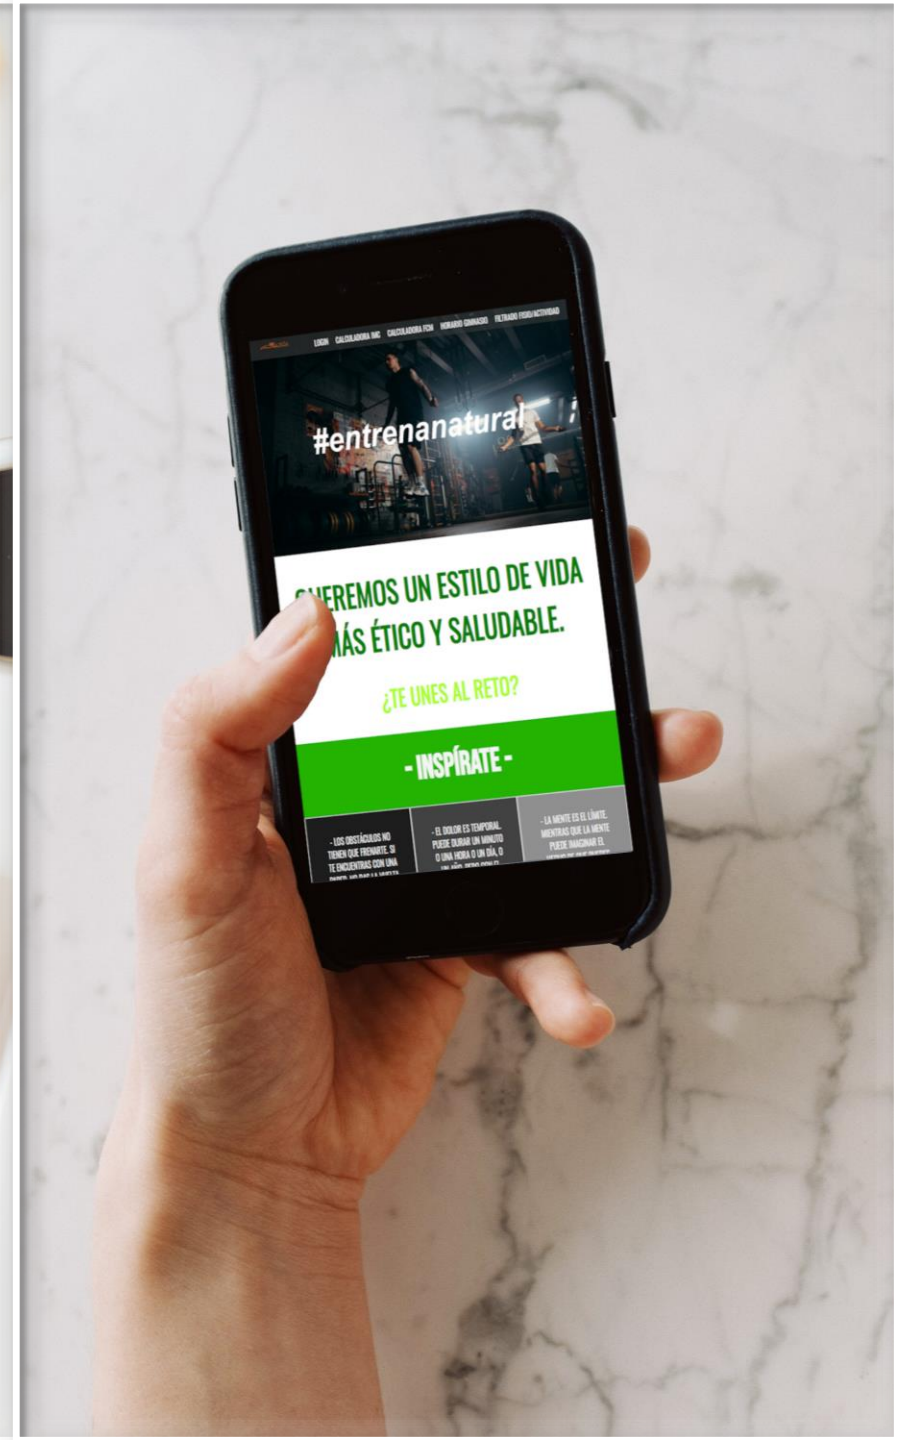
LOGIN CALCULADORA IMC CALCULADORA FCM HORARIO GIMNASIO FILTRADO FECHA/ACTIVIDAD

#entrenanatural

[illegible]EREMOS UN ESTILO DE VIDA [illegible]ÁS ÉTICO Y SALUDABLE.

¿TE UNES AL RETO?

- INSPÍRATE -

- LOS OBSTÁCULOS NO TIENEN QUE FRENARTE. SI TE ENCUENTRAS CON UNA PARED, NO DES LA VUELTA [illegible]

- EL DOLOR ES TEMPORAL. PUEDE DURAR UN MINUTO O UNA HORA O UN DÍA, O UN AÑO, PERO EL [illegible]

- LA MENTE ES EL LÍMITE. MIENTRAS QUE LA MENTE PUEDE IMAGINAR EL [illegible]